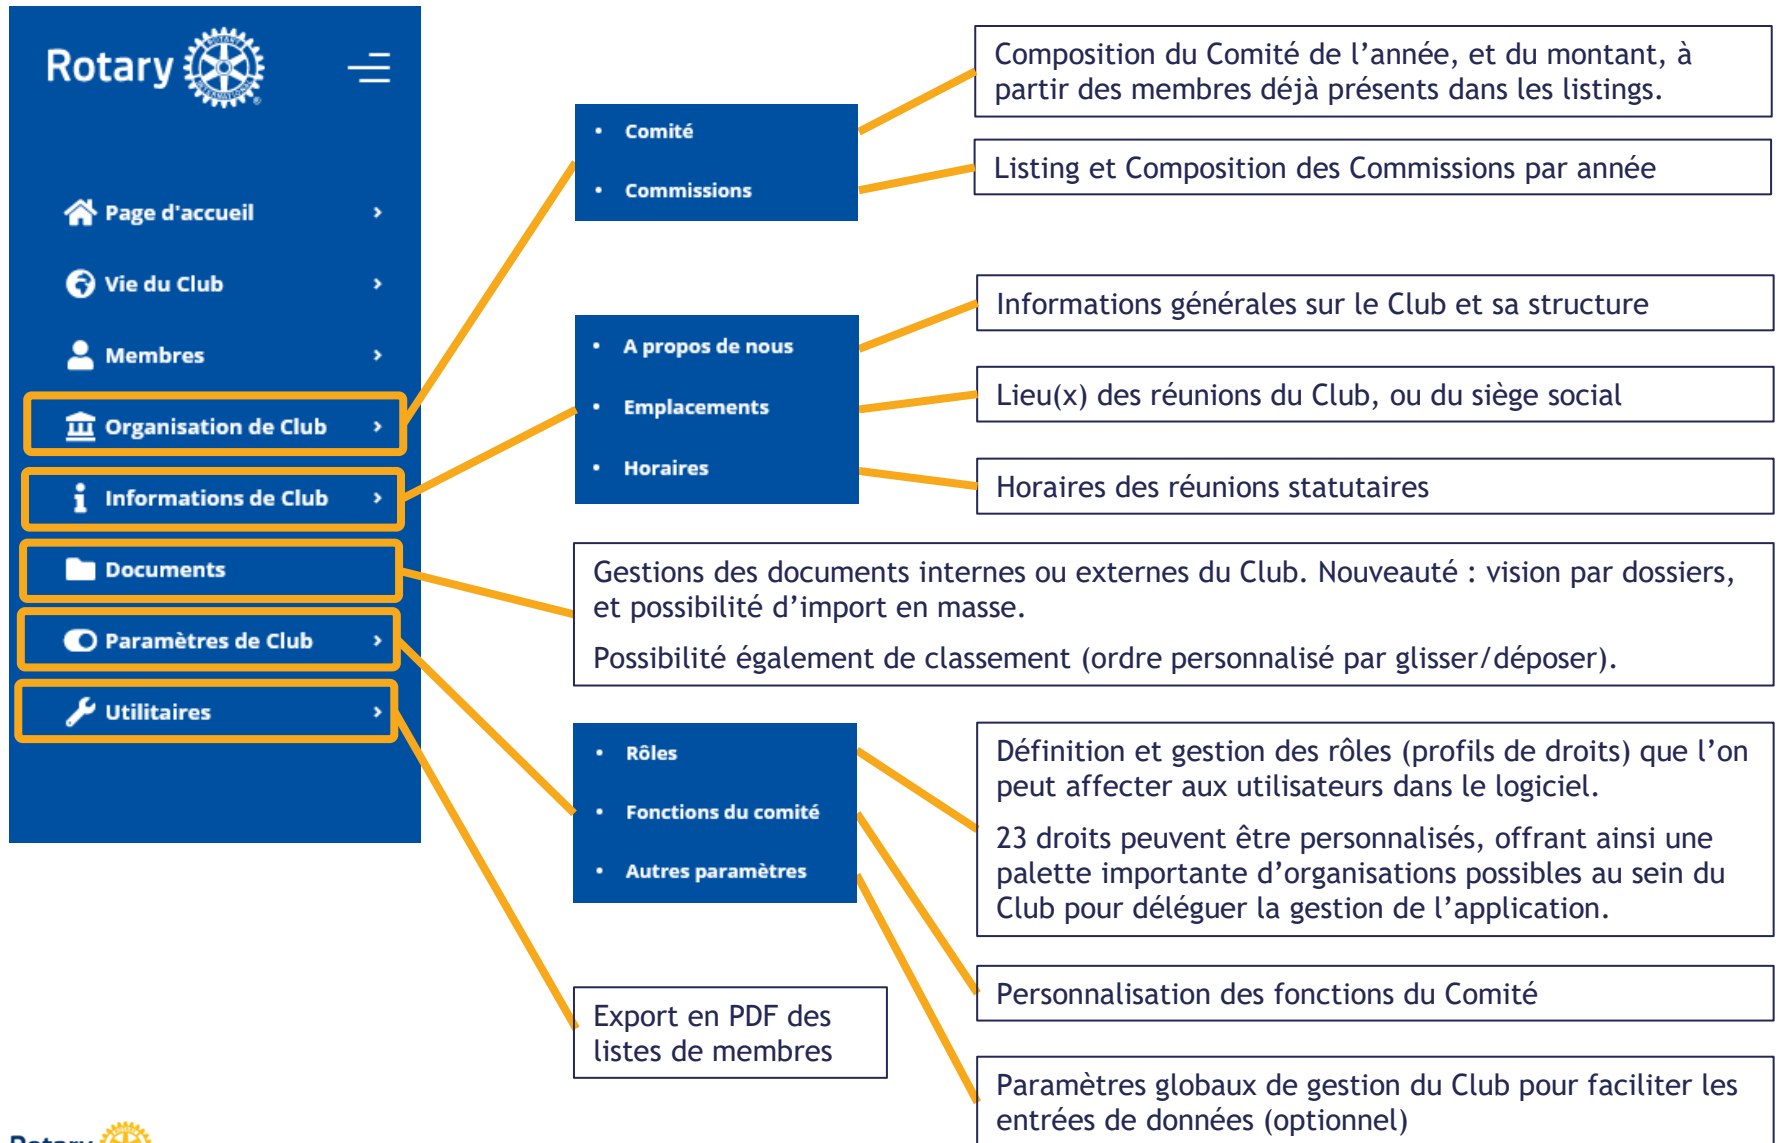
Rotary

Page d'accueil ›

Vie du Club ›

Membres ›

Organisation de Club ›

Informations de Club ›

Documents

Paramètres de Club ›

Utilitaires ›

• Comité
• Commissions

Composition du Comité de l'année, et du montant, à partir des membres déjà présents dans les listings.

Listing et Composition des Commissions par année

• A propos de nous
• Emplacements
• Horaires

Informations générales sur le Club et sa structure

Lieu(x) des réunions du Club, ou du siège social

Horaires des réunions statutaires

Gestions des documents internes ou externes du Club. Nouveauté : vision par dossiers, et possibilité d'import en masse.

Possibilité également de classement (ordre personnalisé par glisser/déposer).

• Rôles
• Fonctions du comité
• Autres paramètres

Définition et gestion des rôles (profils de droits) que l'on peut affecter aux utilisateurs dans le logiciel.

23 droits peuvent être personnalisés, offrant ainsi une palette importante d'organisations possibles au sein du Club pour déléguer la gestion de l'application.

Personnalisation des fonctions du Comité

Export en PDF des listes de membres

Paramètres globaux de gestion du Club pour faciliter les entrées de données (optionnel)

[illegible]